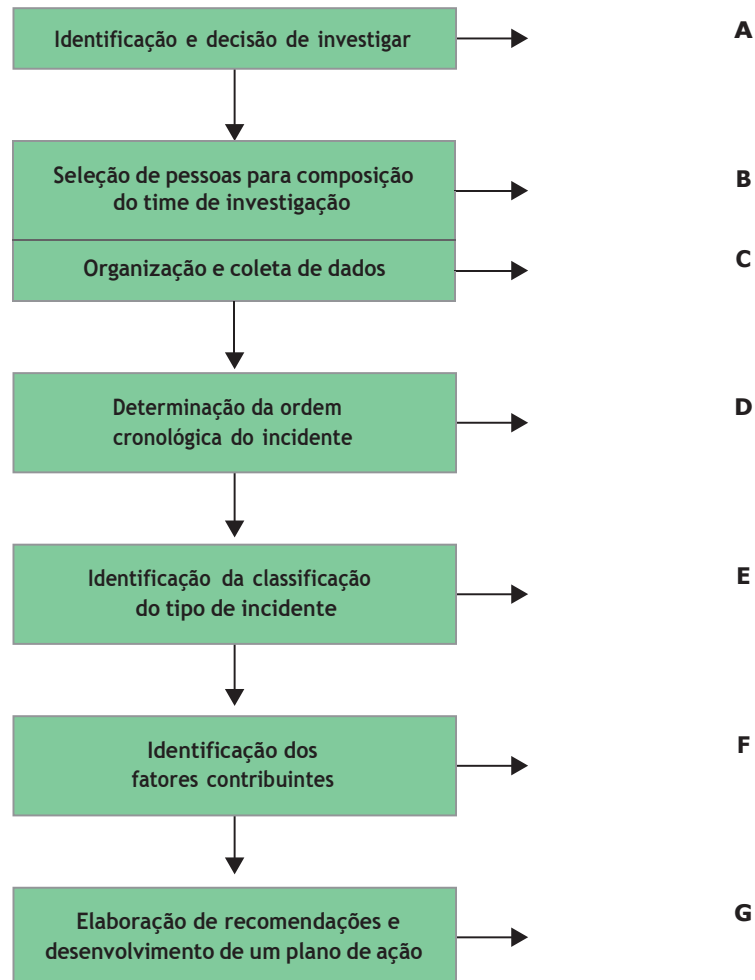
Identificação e decisão de investigar

A

Seleção de pessoas para composição do time de investigação

B

Organização e coleta de dados

C

Determinação da ordem cronológica do incidente

D

Identificação da classificação do tipo de incidente

E

Identificação dos fatores contribuintes

F

Elaboração de recomendações e desenvolvimento de um plano de ação

G